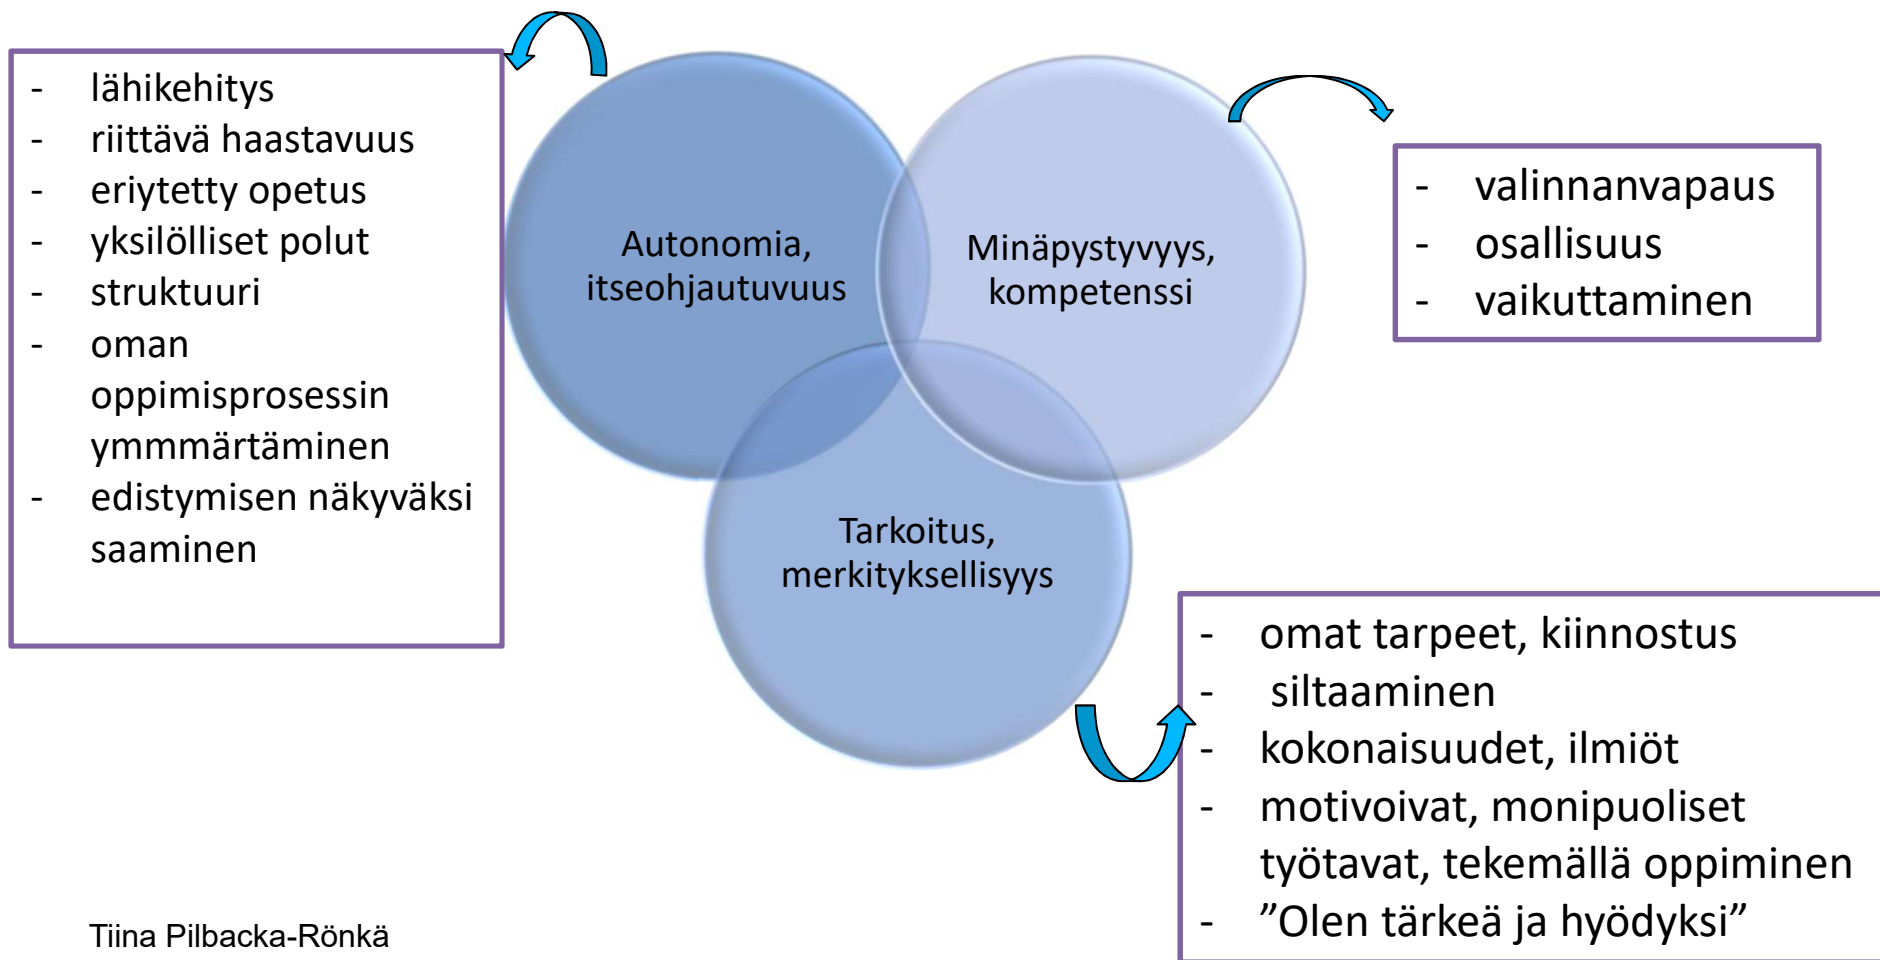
- lähikehitys
- riittävä haastavuus
- eriytetty opetus
- yksilölliset polut
- struktuuri
- oman oppimisprosessin ymmärtäminen
- edistymisen näkyväksi saaminen

Autonomia, itseohjautuvuus

Minäpystyvyys, kompetenssi

- valinnanvapaus
- osallisuus
- vaikuttaminen

Tarkoitus, merkityksellisyys

- omat tarpeet, kiinnostus
- siltaaminen
- kokonaisuudet, ilmiöt
- motivoivat, monipuoliset työtavat, tekemällä oppiminen
- ”Olen tärkeä ja hyödyksi”

Tiina Pilbacka-Rönkä